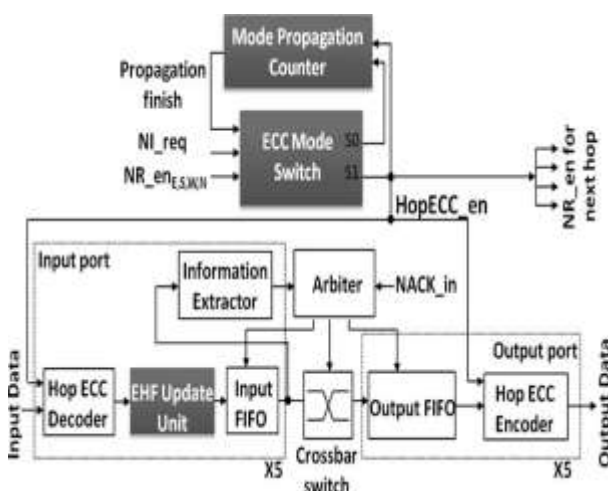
Mode Propagation Counter

Propagation finish

NI_req

$NR\_en_{E,S,W,N}$

ECC Mode Switch

S0

S1

NR_en for next hop

HopECC_en

Input port

Information Extractor

Arbiter

NACK_in

Input Data

Hop ECC Decoder

EHF Update Unit

Input FIFO

Crossbar switch

Output port

Output FIFO

Hop ECC Encoder

Output Data

X5

X5